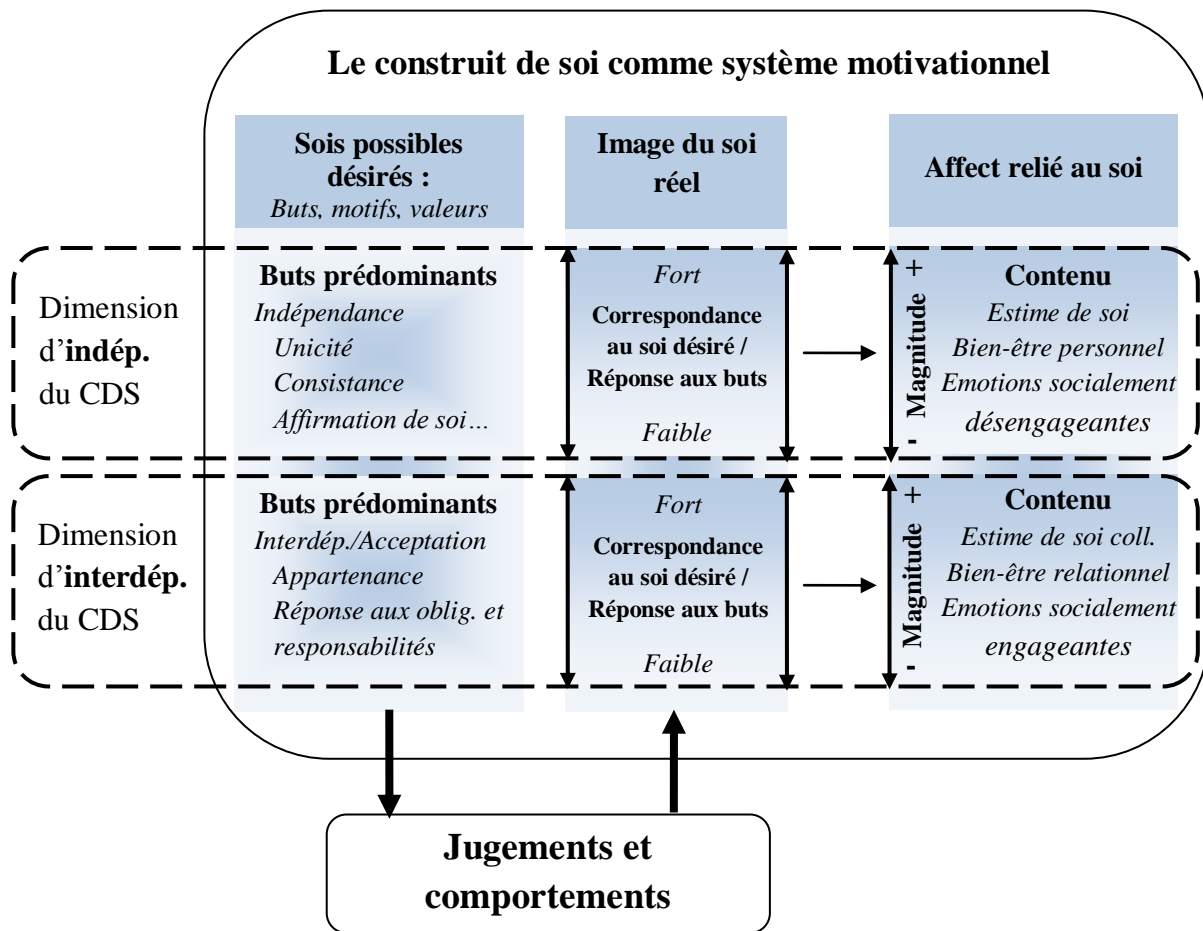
Le construit de soi comme système motivationnel

Sois possibles désirés :
Buts, motifs, valeurs

Image du soi réel

Affect relié au soi

Dimension d'indép. du CDS

Buts prédominants
Indépendance
Unicité
Consistance
Affirmation de soi…

Fort
Correspondance au soi désiré / Réponse aux buts
Faible

+
Magnitude
-

Contenu
Estime de soi
Bien-être personnel
Emotions socialement désengageantes

Dimension d'interdép. du CDS

Buts prédominants
Interdép./Acceptation
Appartenance
Réponse aux oblig. et responsabilités

Fort
Correspondance au soi désiré / Réponse aux buts
Faible

+
Magnitude
-

Contenu
Estime de soi coll.
Bien-être relationnel
Emotions socialement engageantes

Jugements et comportements